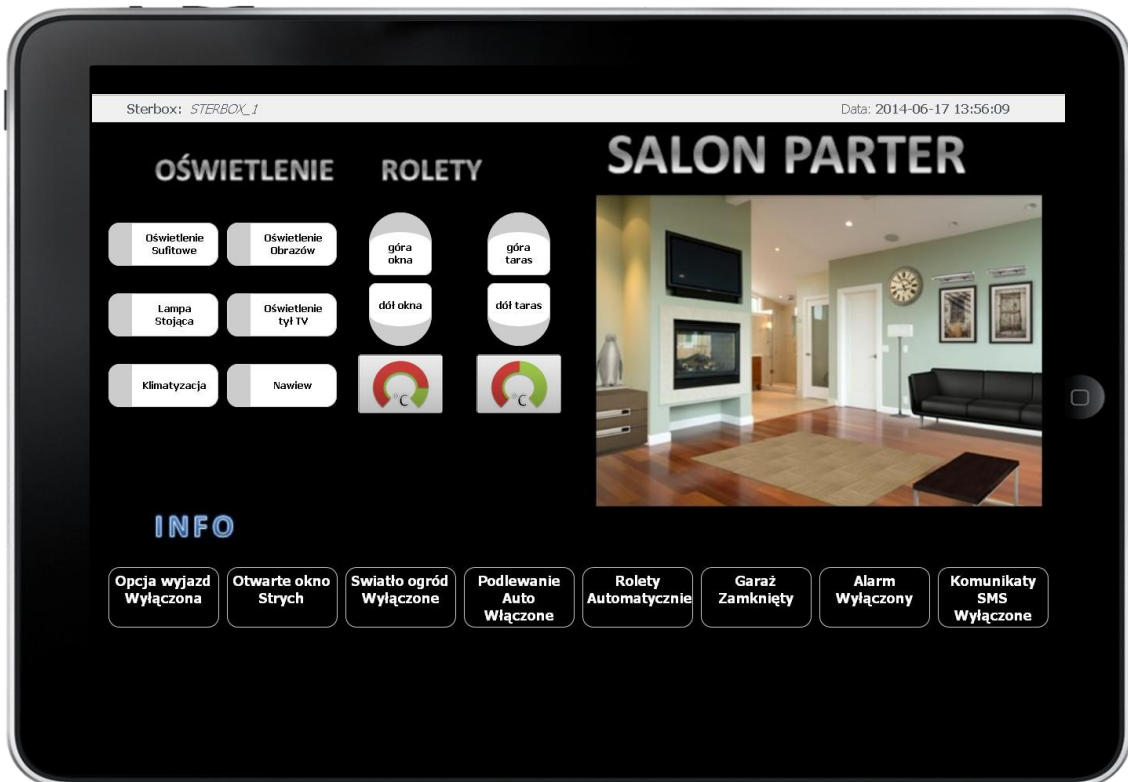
Sterbox: STERBOX_1

Data: 2014-06-17 13:56:09

OŚWIETLENIE

ROLETY

SALON PARTER

Oświetlenie Sufitowe

Oświetlenie Obrazów

Lampa Stojąca

Oświetlenie tył TV

Klimatyzacja

Nawiew

góra okna

dół okna

góra taras

dół taras

°C

°C

INFO

Opcja wyjazd Wyłączona

Otwarte okno Strych

Swiatło ogród Wyłączone

Podlewanie Auto Włączone

Rolety Automatycznie

Garaż Zamknięty

Alarm Wyłączony

Komunikaty SMS Wyłączone